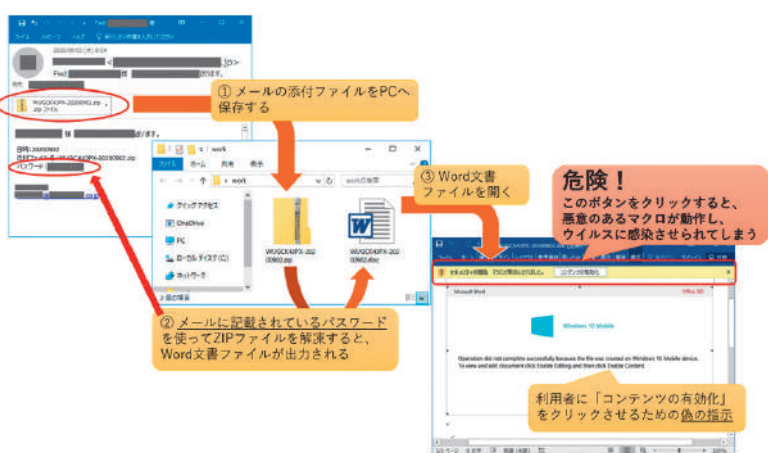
① メールの添付ファイルをPCへ保存する

② メールに記載されているパスワードを使ってZIPファイルを解凍すると、Word文書ファイルが出力される

③ Word文書ファイルを開く

危険！
このボタンをクリックすると、悪意のあるマクロが動作し、ウイルスに感染させられてしまう

利用者に「コンテンツの有効化」をクリックさせるための偽の指示

Fwd:
ファイル メッセージ ヘルプ
2020/09/02
Fwd:
WUGCK4JPX-20200902.zip
パスワード
work
ファイル ホーム 共有 表示
work
クイック アクセス
OneDrive
PC
ローカル ディスク (C:)
ネットワーク
2 個の項目
WUGCK4JPX-20200902.zip
WUGCK4JPX-20200902.docx
セキュリティの警告 マクロが無効にされました。 コンテンツの有効化
Microsoft Word
Office 365
Windows 10 Mobile
Operation did not complete successfully because the file was created on Windows 10 Mobile device.
To view and edit document click Enable Editing and then click Enable Content.